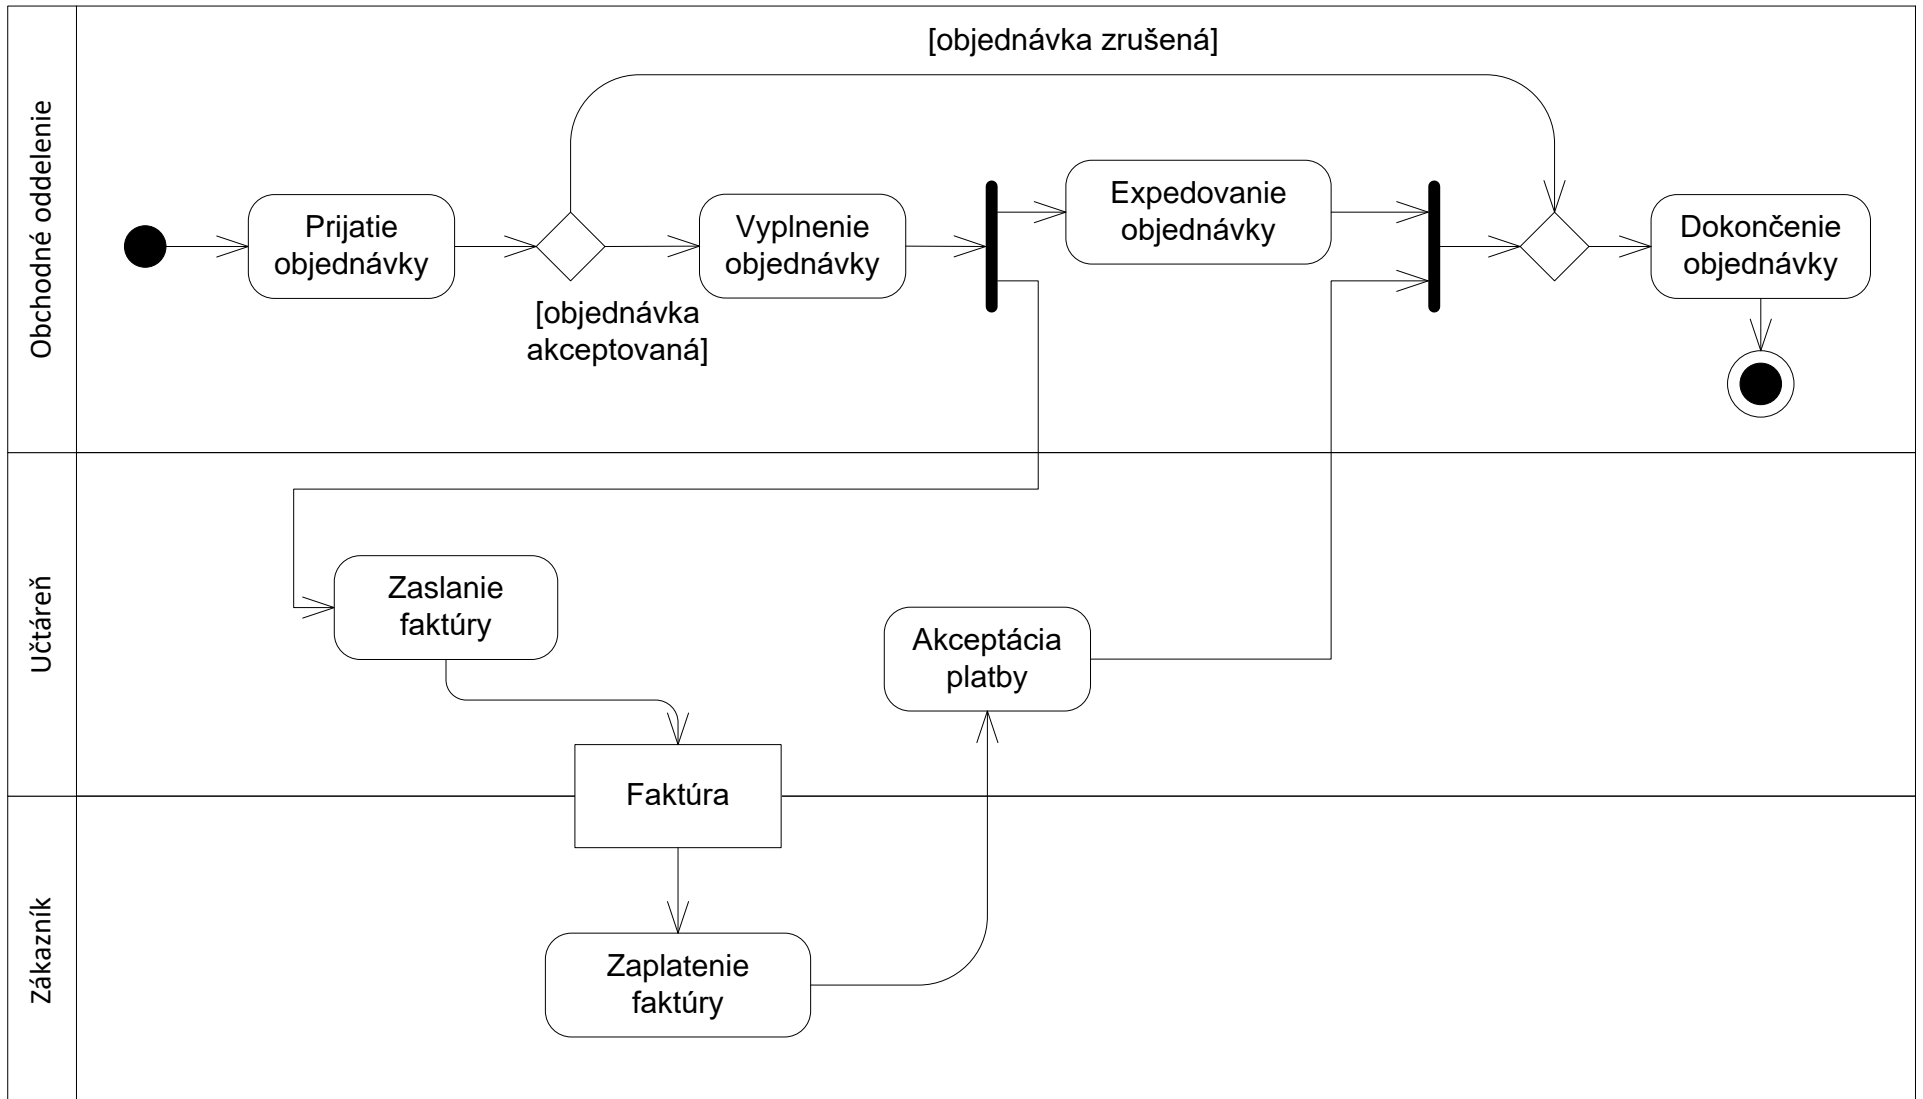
Obchodné oddelenie

[objednávka zrušená]

Prijatie objednávky

Vyplnenie objednávky

Expedovanie objednávky

Dokončenie objednávky

[objednávka akceptovaná]

Účtáreň

Zaslanie faktúry

Akceptácia platby

Faktúra

Zákazník

Zaplatenie faktúry